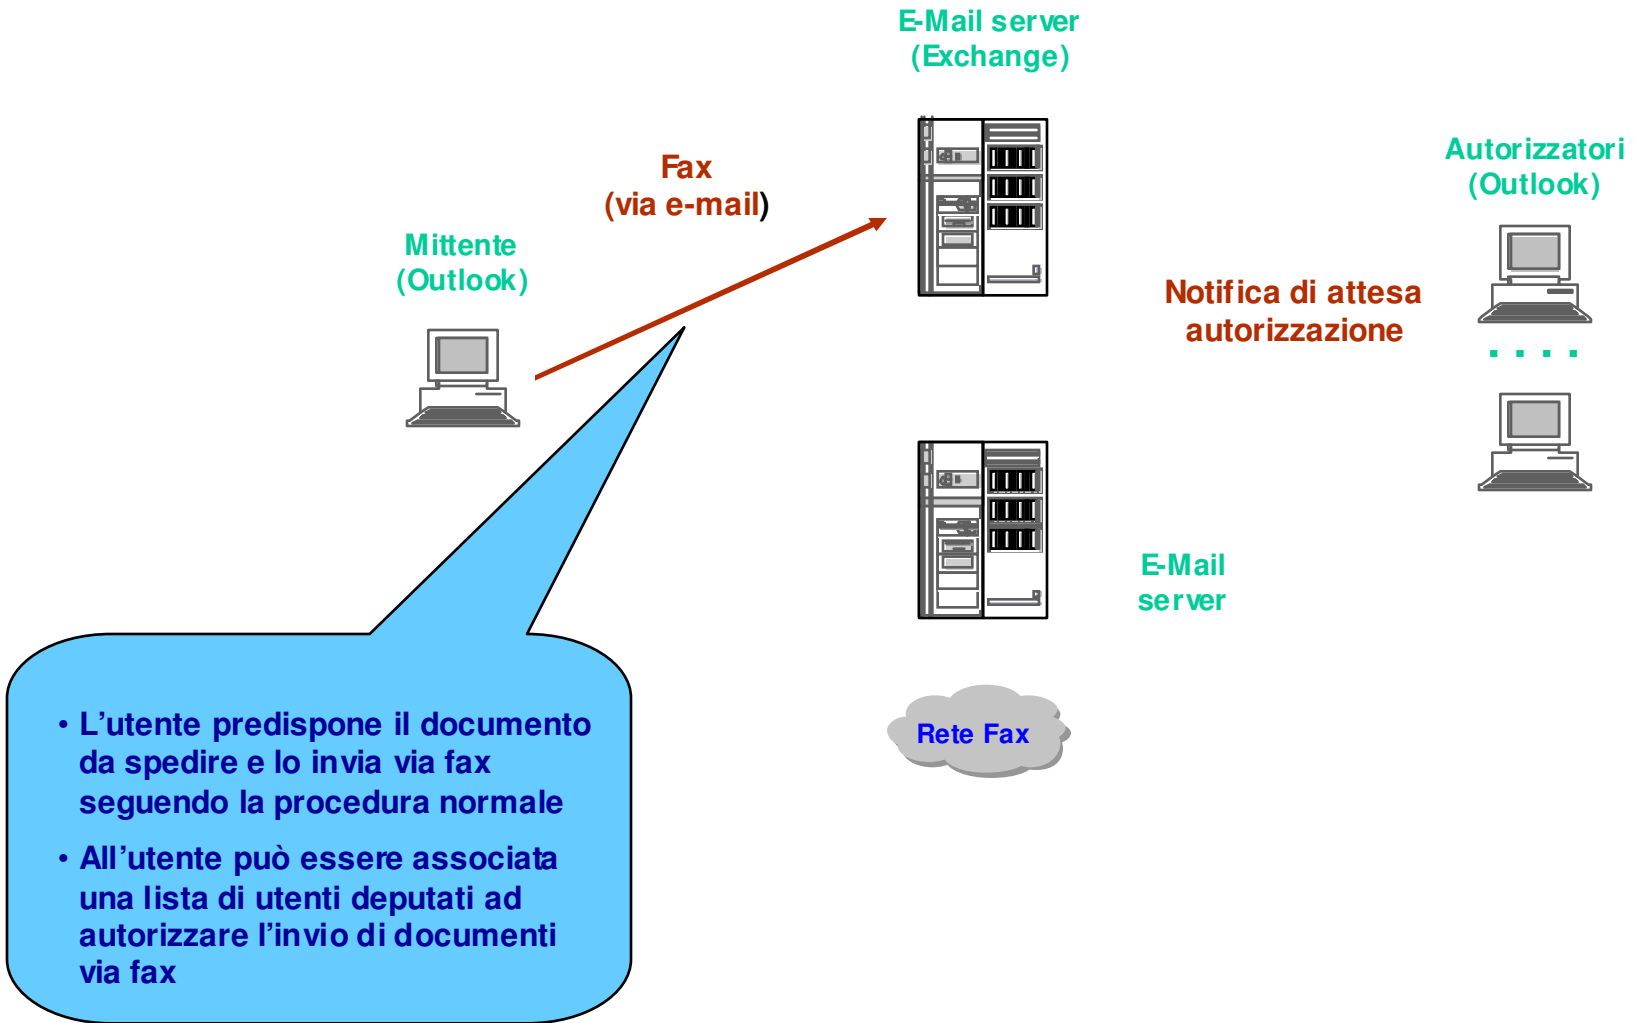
E-Mail server
(Exchange)

Fax
(via e-mail)

Mittente
(Outlook)

Autorizzatori
(Outlook)

Notifica di attesa
autorizzazione

....

E-Mail
server

Rete Fax

• L’utente predispone il documento da spedire e lo invia via fax seguendo la procedura normale

• All’utente può essere associata una lista di utenti deputati ad autorizzare l’invio di documenti via fax